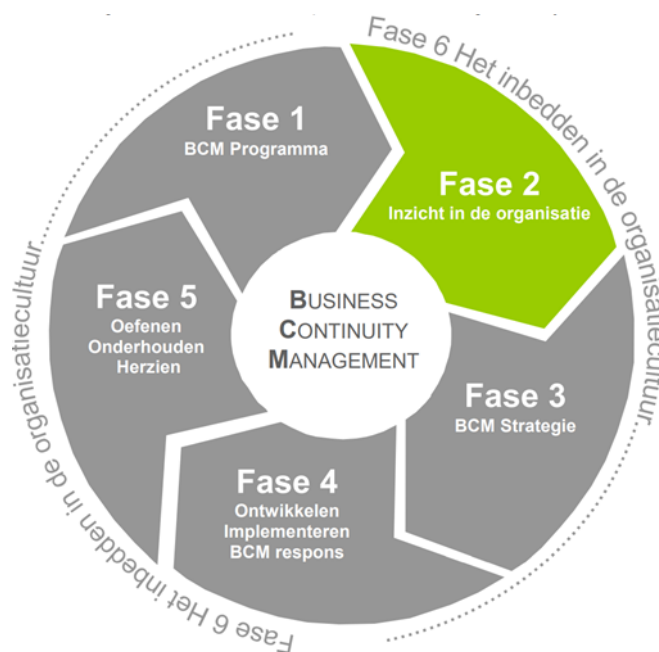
Fase 6 Het inbedden in de organisatiecultuur

Fase 1
BCM Programma

Fase 2
Inzicht in de organisatie

Fase 3
BCM Strategie

Fase 4
Ontwikkelen
Implementeren
BCM respons

Fase 5
Oefenen
Onderhouden
Herzien

BUSINESS
CONTINUITY
MANAGEMENT

Fase 6 Het inbedden in de organisatiecultuur